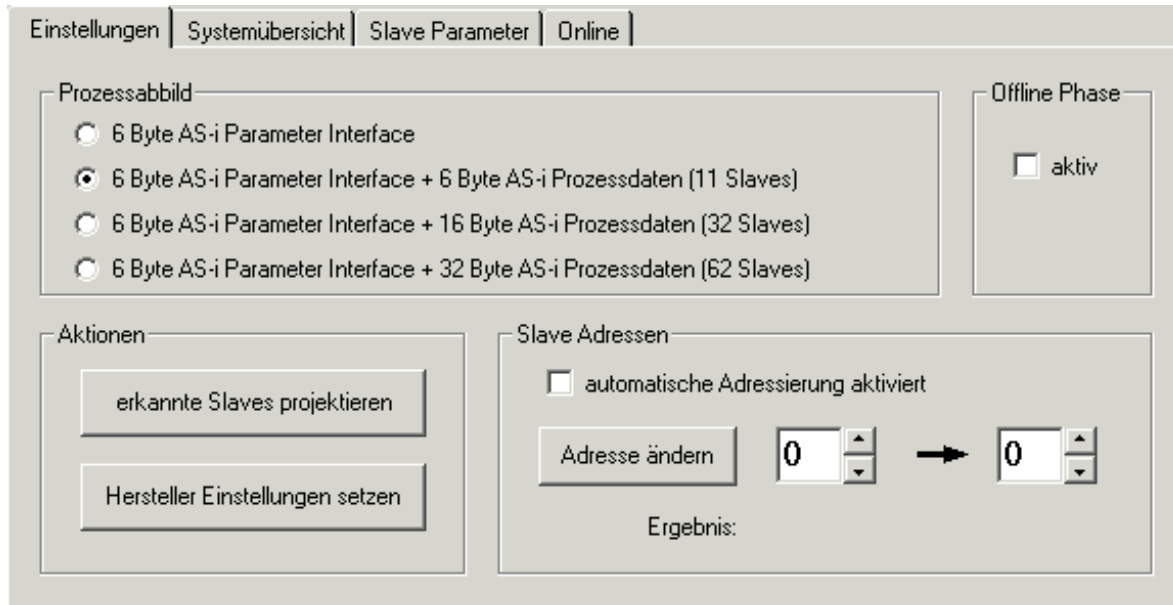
Einstellungen | Systemübersicht | Slave Parameter | Online

Prozessabbild

6 Byte AS-i Parameter Interface

6 Byte AS-i Parameter Interface + 6 Byte AS-i Prozessdaten (11 Slaves)

6 Byte AS-i Parameter Interface + 16 Byte AS-i Prozessdaten (32 Slaves)

6 Byte AS-i Parameter Interface + 32 Byte AS-i Prozessdaten (62 Slaves)

Offline Phase

aktiv

Aktionen

erkannte Slaves projektieren

Hersteller Einstellungen setzen

Slave Adressen

automatische Adressierung aktiviert

Adresse ändern

0

0

Ergebnis: